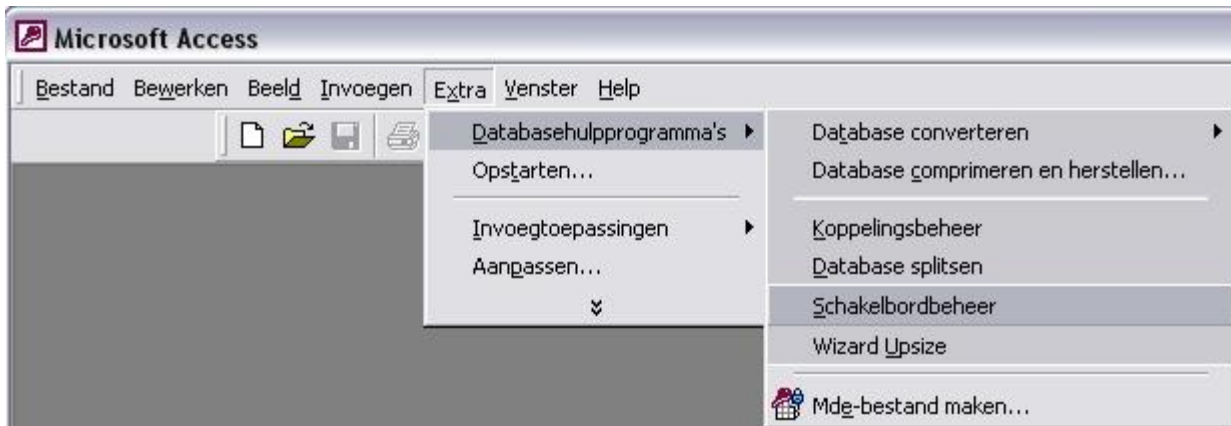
Microsoft Access

Bestand Bewerken Beeld Invoegen Extra Venster Help

Databasehulpprogramma's
Opstarten...
Invoegtoepassingen
Aanpassen...

Database converteren
Database comprimeren en herstellen...
Koppelingsbeheer
Database splitsen
Schakelbordbeheer
Wizard Upsize
Mde-bestand maken...